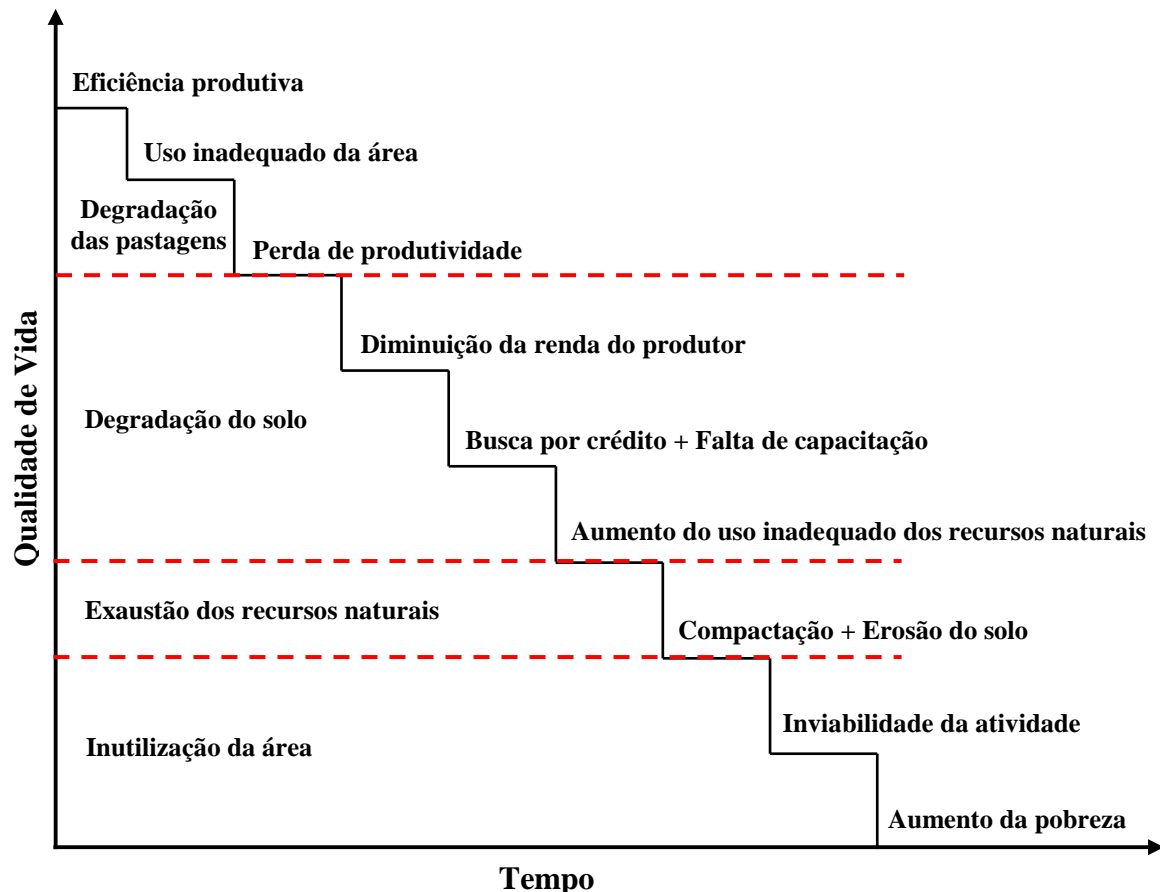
Qualidade de Vida

Eficiência produtiva

Uso inadequado da área

Degradação das pastagens

Perda de produtividade

Diminuição da renda do produtor

Degradação do solo

Busca por crédito + Falta de capacitação

Aumento do uso inadequado dos recursos naturais

Exaustão dos recursos naturais

Compactação + Erosão do solo

Inviabilidade da atividade

Inutilização da área

Aumento da pobreza

Tempo